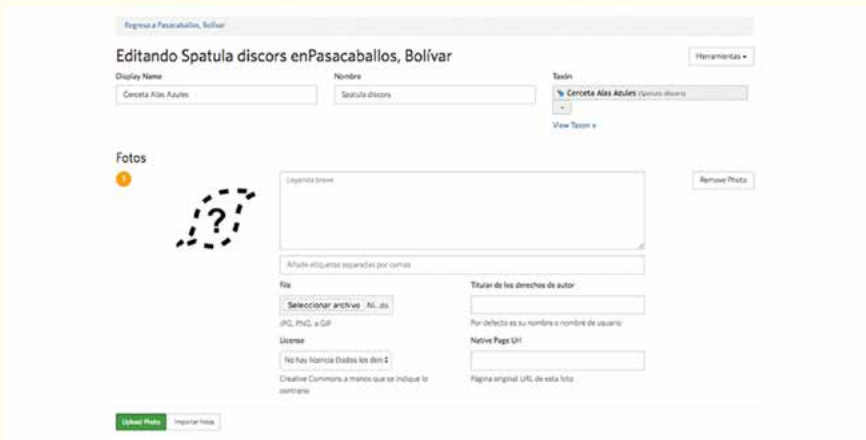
Regresa a Pasacaballos, Bolívar

Editando Spatula discors enPasacaballos, Bolívar

Herramientas ▾

Display Name

Cerceta Alas Azules

Nombre

Spatula discors

Taxón

Cerceta Alas Azules (Spatula discors)

View Taxon »

Fotos

1

Leyenda breve

Remove Photo

Añade etiquetas separadas por comas

File

Seleccionar archivo Ni...do

JPG, PNG, o GIF

Titular de los derechos de autor

Por defecto es su nombre o nombre de usuario

License

No hay licencia (todos los der

Creative Commons, a menos que se indique lo contrario

Native Page Url

Página original URL de esta foto

Upload Photo

Importar fotos